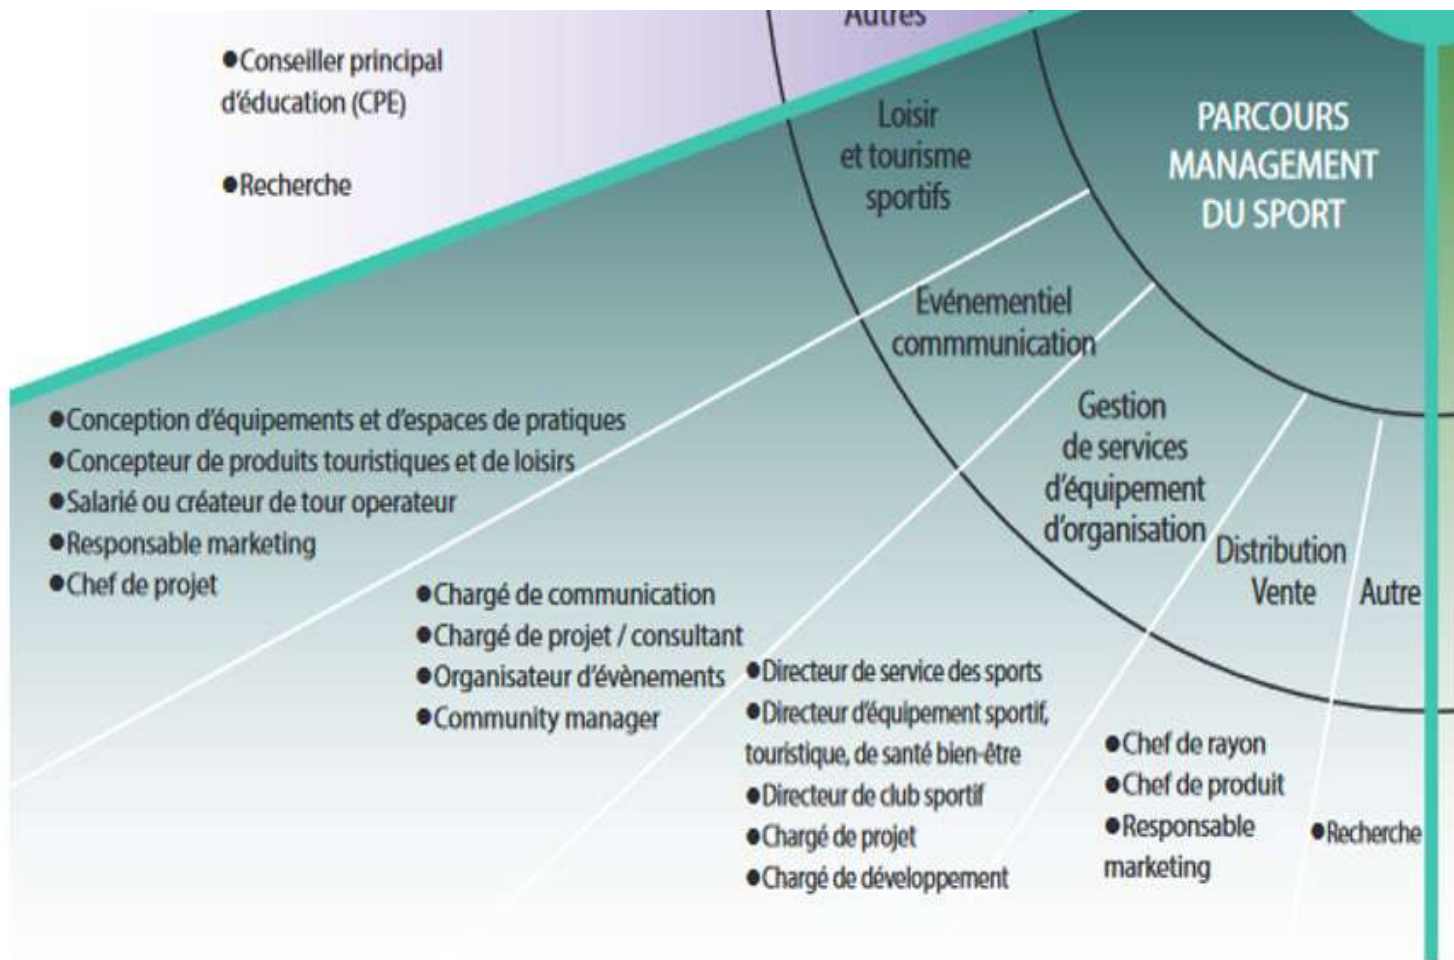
Autres

●Conseiller principal d'éducation (CPE)

●Recherche

Loisir et tourisme sportifs

PARCOURS MANAGEMENT DU SPORT

Evénementiel commmunication

Gestion de services d'équipement d'organisation

Distribution Vente

Autre

●Conception d'équipements et d'espaces de pratiques
●Concepteur de produits touristiques et de loisirs
●Salarié ou créateur de tour operateur
●Responsable marketing
●Chef de projet

●Chargé de communication
●Chargé de projet / consultant
●Organisateur d'évènements
●Community manager

●Directeur de service des sports
●Directeur d'équipement sportif, touristique, de santé bien-être
●Directeur de club sportif
●Chargé de projet
●Chargé de développement

●Chef de rayon
●Chef de produit
●Responsable marketing

●Recherche